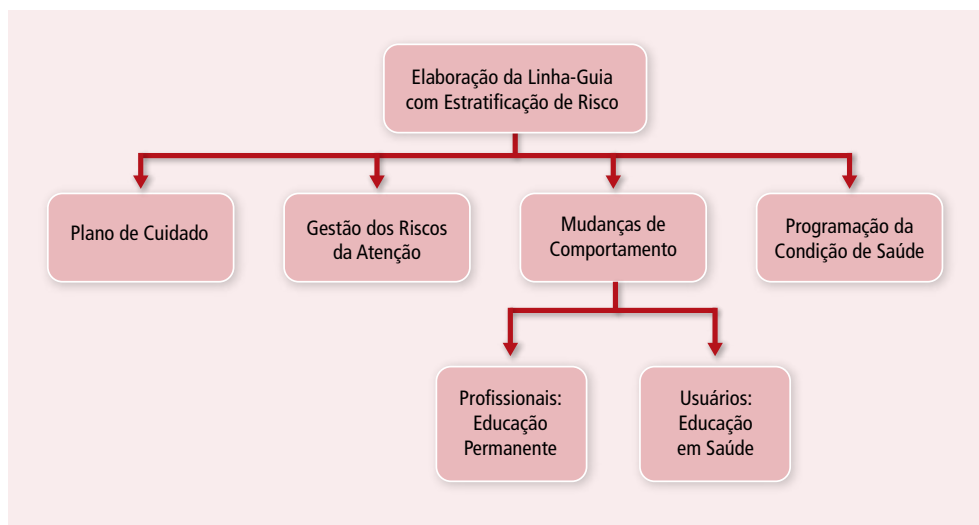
Elaboração da Linha-Guia com Estratificação de Risco

Plano de Cuidado

Gestão dos Riscos da Atenção

Mudanças de Comportamento

Programação da Condição de Saúde

Profissionais: Educação Permanente

Usuários: Educação em Saúde